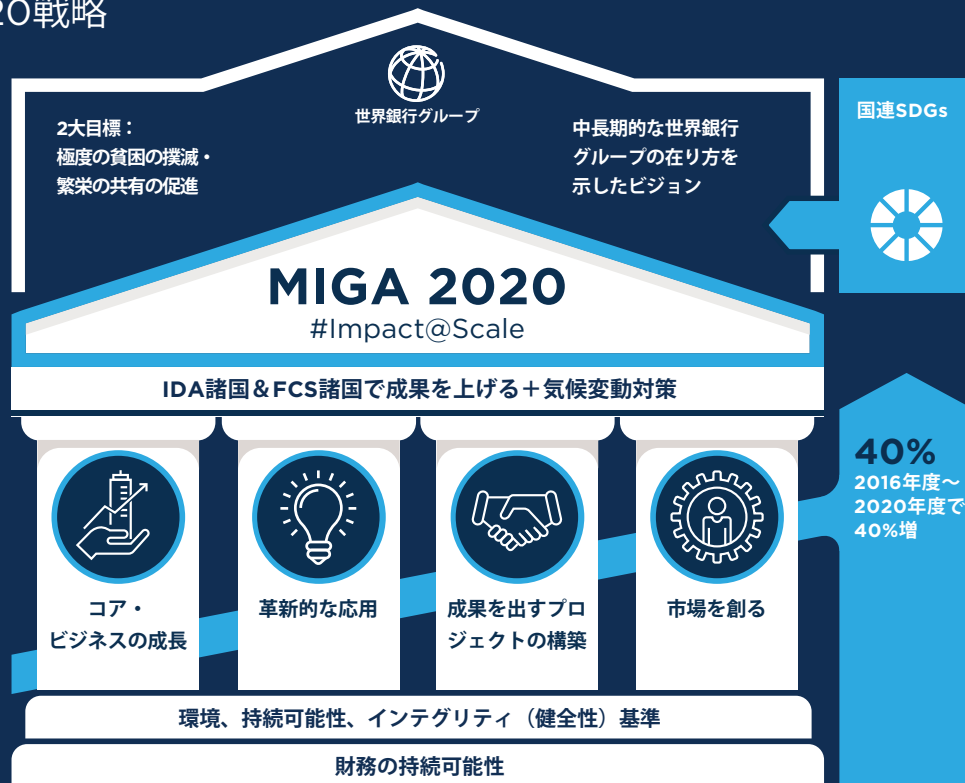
20戦略

世界銀行グループ

2大目標：
極度の貧困の撲滅・
繁栄の共有の促進

中長期的な世界銀行
グループの在り方を
示したビジョン

国連SDGs

MIGA 2020
#Impact@Scale

IDA諸国＆FCS諸国で成果を上げる＋気候変動対策

40%
2016年度～
2020年度で
40%増

コア・
ビジネスの成長

革新的な応用

成果を出すプロ
ジェクトの構築

市場を創る

環境、持続可能性、インテグリティ（健全性）基準

財務の持続可能性